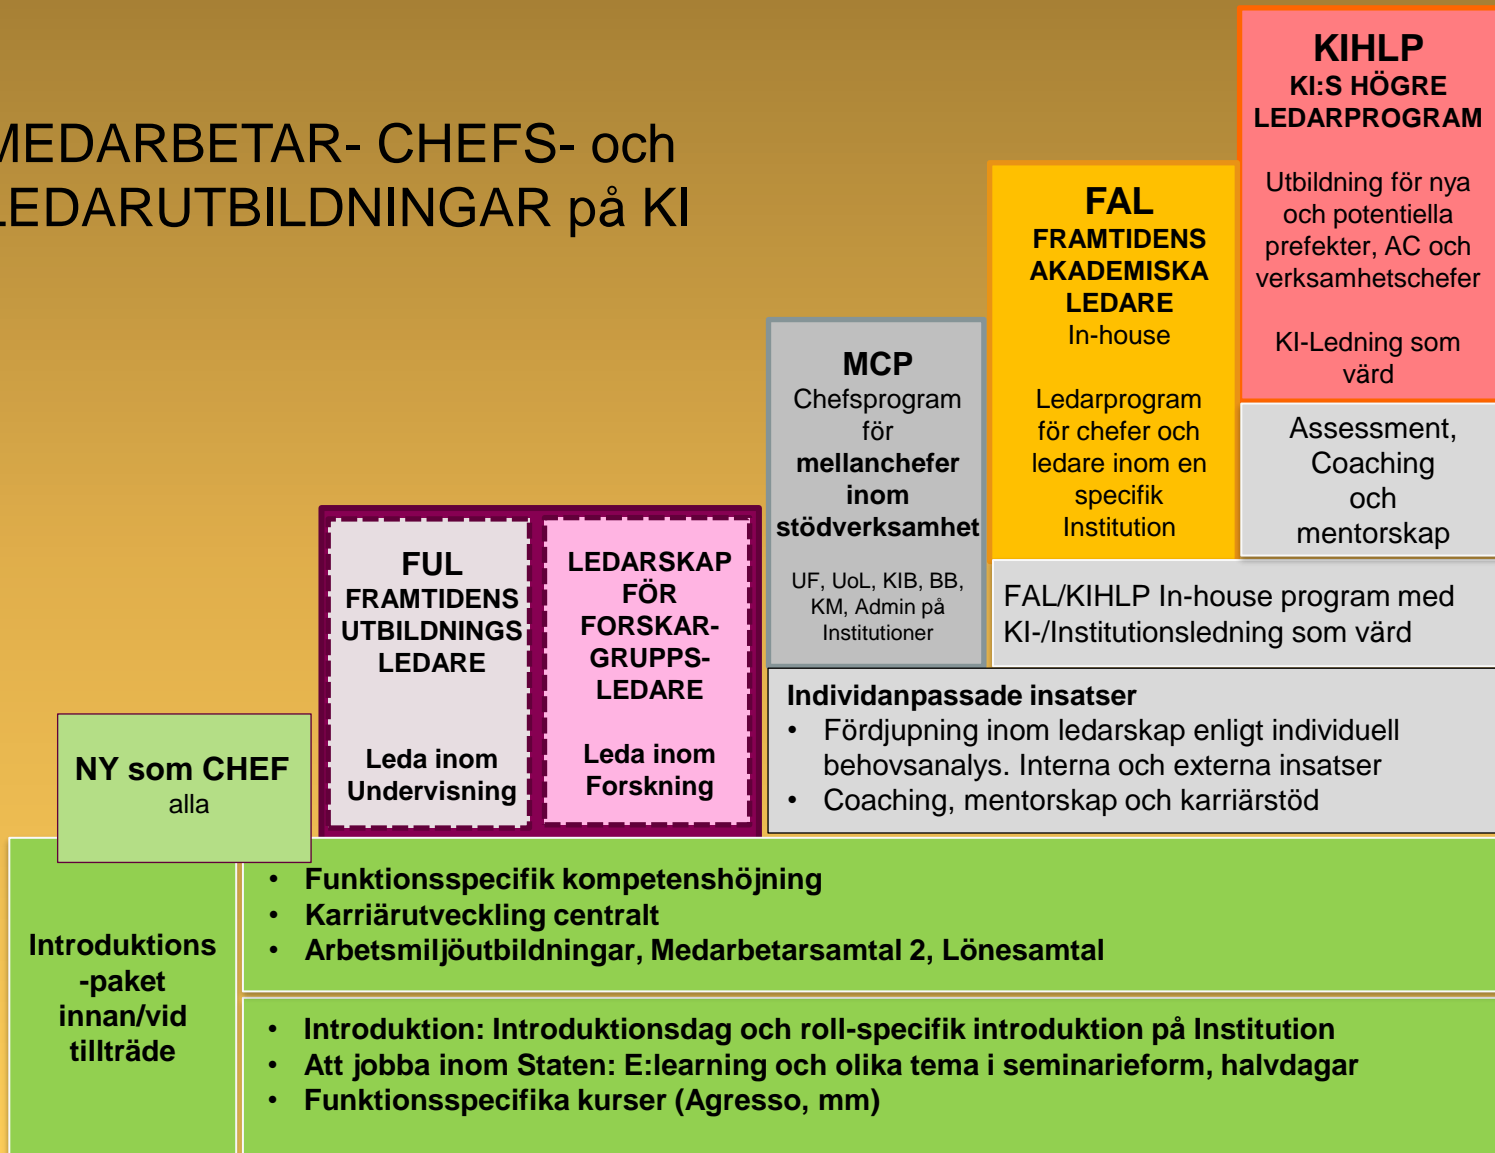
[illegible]EDARBETAR- CHEFS- och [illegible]EDARUTBILDNINGAR på KI

KIHLP
KI:S HÖGRE LEDARPROGRAM

Utbildning för nya och potentiella prefekter, AC och verksamhetschefer

KI-Ledning som värd

FAL
FRAMTIDENS AKADEMISKA LEDARE
In-house

Ledarprogram för chefer och ledare inom en specifik Institution

MCP
Chefsprogram för **mellanchefer inom stödverksamhet**

UF, UoL, KIB, BB, KM, Admin på Institutioner

Assessment, Coaching och mentorskap

FUL
FRAMTIDENS UTBILDNINGS LEDARE

Leda inom Undervisning

LEDARSKAP FÖR FORSKAR-GRUPPS-LEDARE

Leda inom Forskning

FAL/KIHLP In-house program med KI-/Institutionsledning som värd

Individanpassade insatser
• Fördjupning inom ledarskap enligt individuell behovsanalys. Interna och externa insatser
• Coaching, mentorskap och karriärstöd

NY som CHEF
alla

Introduktions -paket innan/vid tillträde

• Funktionsspecifik kompetenshöjning
• Karriärutveckling centralt
• Arbetsmiljöutbildningar, Medarbetarsamtal 2, Lönesamtal

• Introduktion: Introduktionsdag och roll-specifik introduktion på Institution
• Att jobba inom Staten: E:learning och olika tema i seminarieform, halvdagar
• Funktionsspecifika kurser (Agresso, mm)